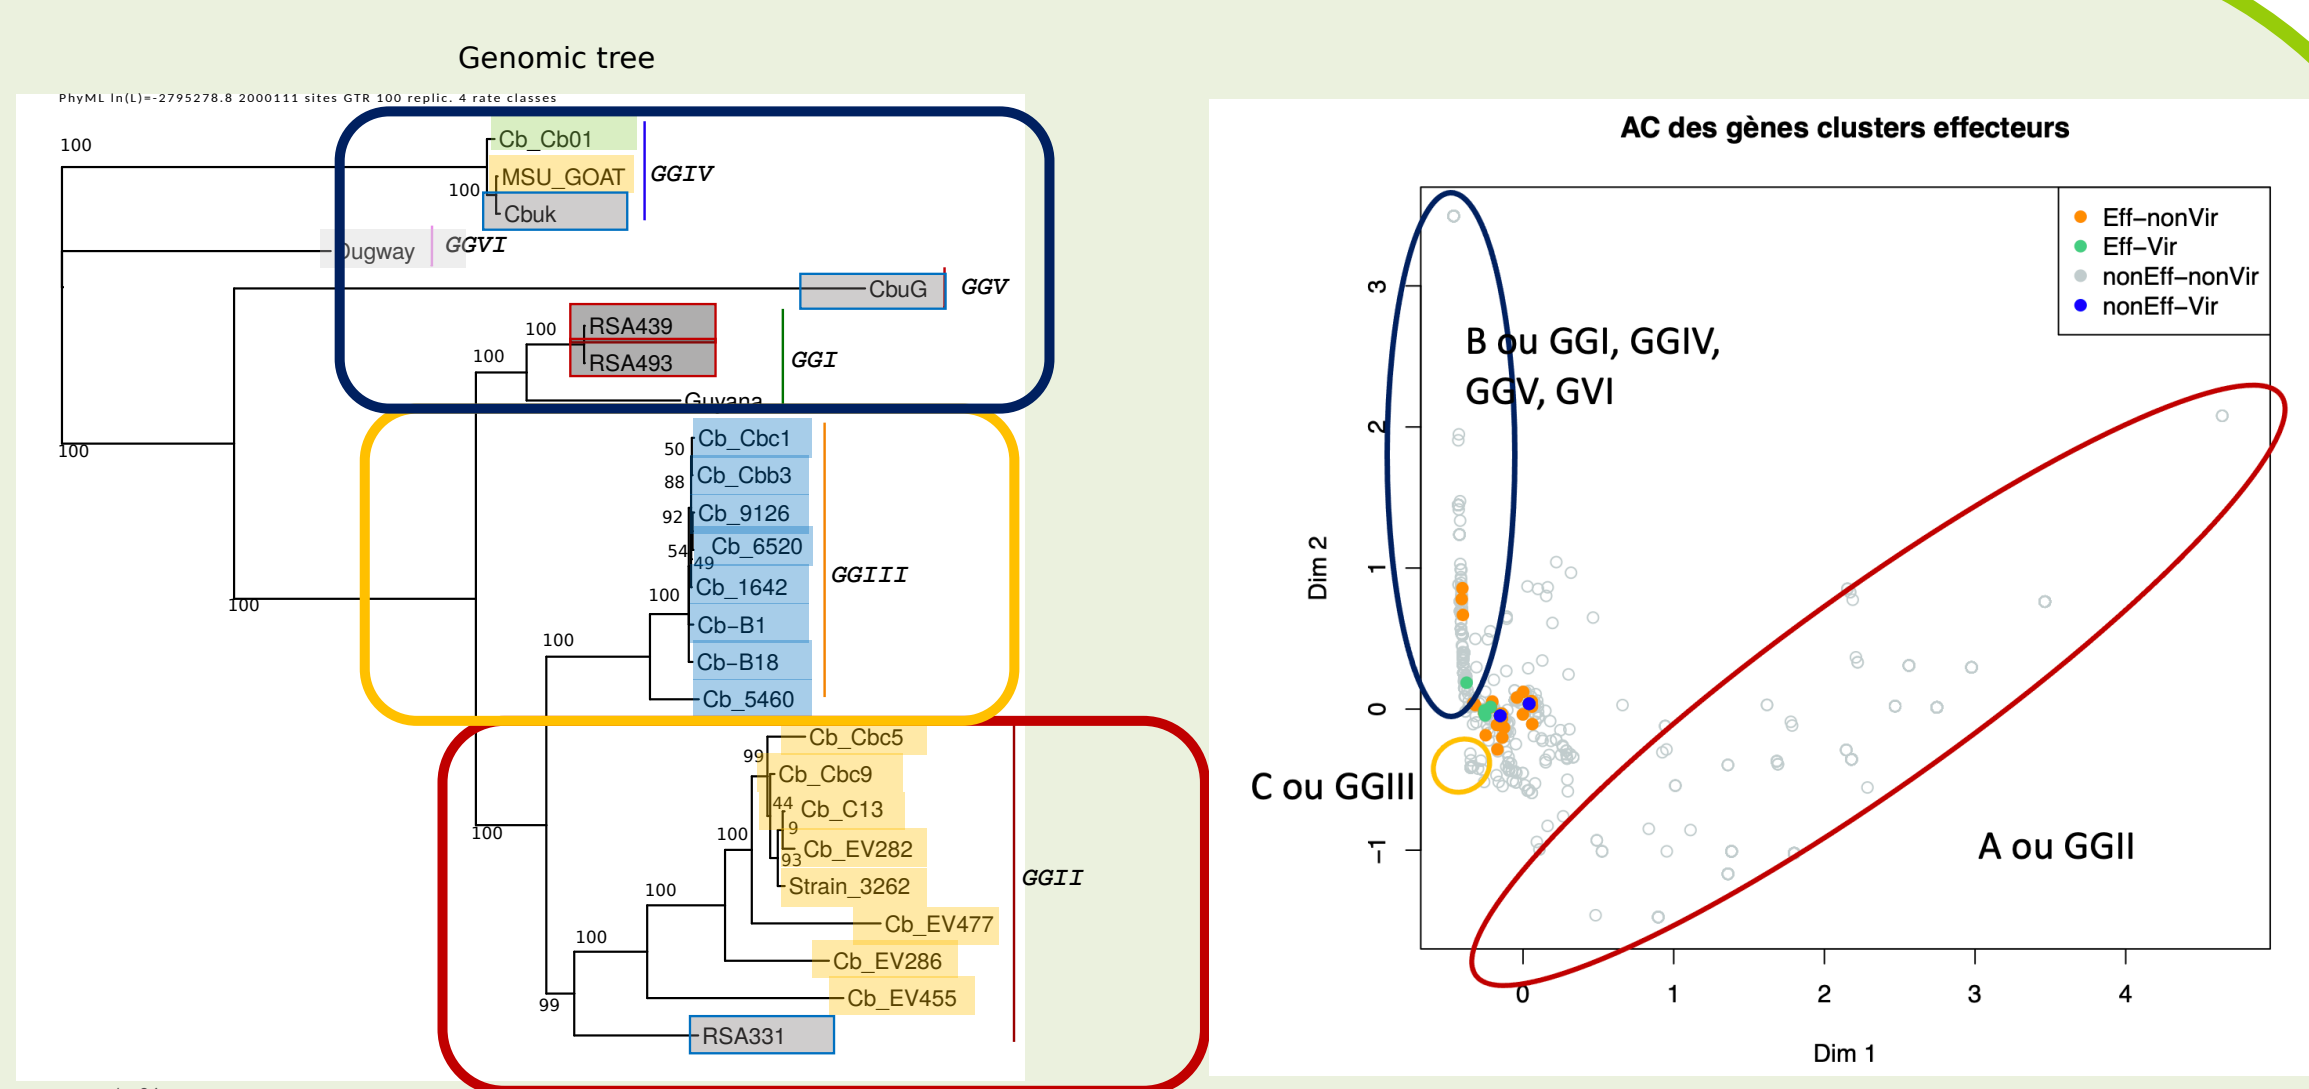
Genomic tree

PhyML ln(L)=-2795278.8 2000111 sites GTR 100 replic. 4 rate classes

100
Cb_Cb01
100
MSU_GOAT
Cbuk
GGIV
Dugway
GGVI
CbuG
GGV
100
RSA439
100
RSA493
GGI
Guyana
100
50
Cb_Cbc1
88
Cb_Cbb3
92
Cb_9126
54
Cb_6520
49
Cb_1642
100
GGIII
Cb-B1
100
Cb-B18
Cb_5460
100
Cb_Cbc5
99
Cb_Cbc9
44
Cb_C13
9
100
Cb_EV282
93
Strain_3262
100
Cb_EV477
GGII
100
Cb_EV286
Cb_EV455
99
RSA331
100

AC des gènes clusters effecteurs

Eff−nonVir
Eff−Vir
nonEff−nonVir
nonEff−Vir

B ou GGI, GGIV, GGV, GVI

C ou GGIII

A ou GGII

Dim 2
3
2
1
0
−1

0
1
2
3
4
Dim 1